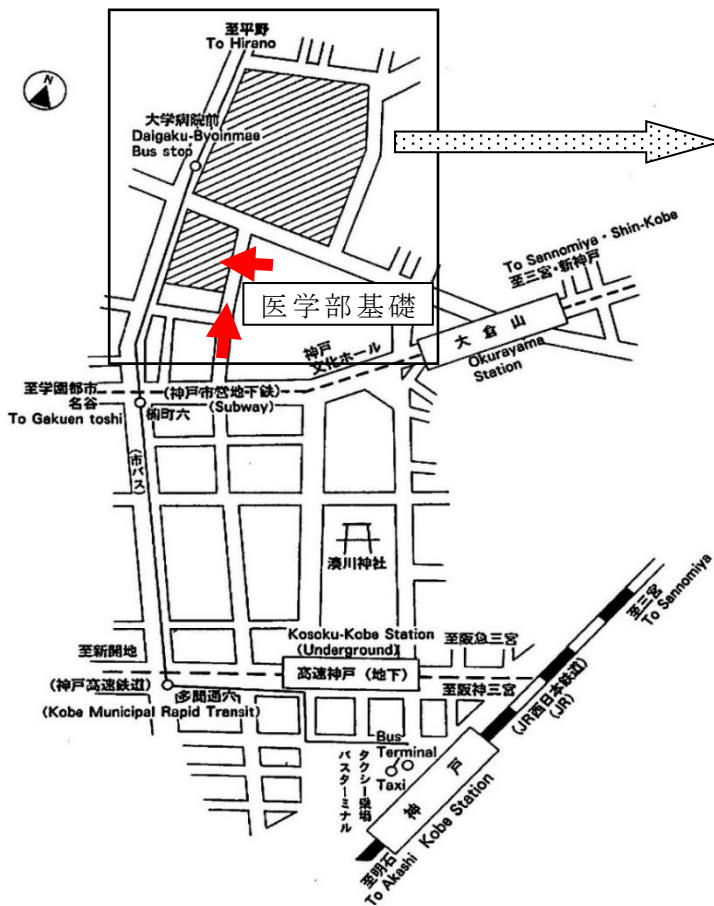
N

至平野
To Hirano

大学病院前
Daigaku-Byoinmae
Bus stop

医学部基礎

To Sannomiya・Shin-Kobe
至三宮・新神戸

神戸
文化ホール

大倉山
Okurayama
Station

至学園都市
名谷
To Gakuen toshi

(神戸市営地下鉄)
(Subway)

楠町六

(市バス)

湊川神社

Kosoku-Kobe Station
(Underground)

至阪急三宮

至新開地

高速神戸（地下）

(神戸高速鉄道)
多聞通六
(Kobe Municipal Rapid Transit)

至阪神三宮

Bus
Terminal

タクシー乗場
Taxi

バスターミナル

神戸
Kobe Station

至三宮
To Sannomiya

(JR西日本鉄道)
(JR)

至明石
To Akashi